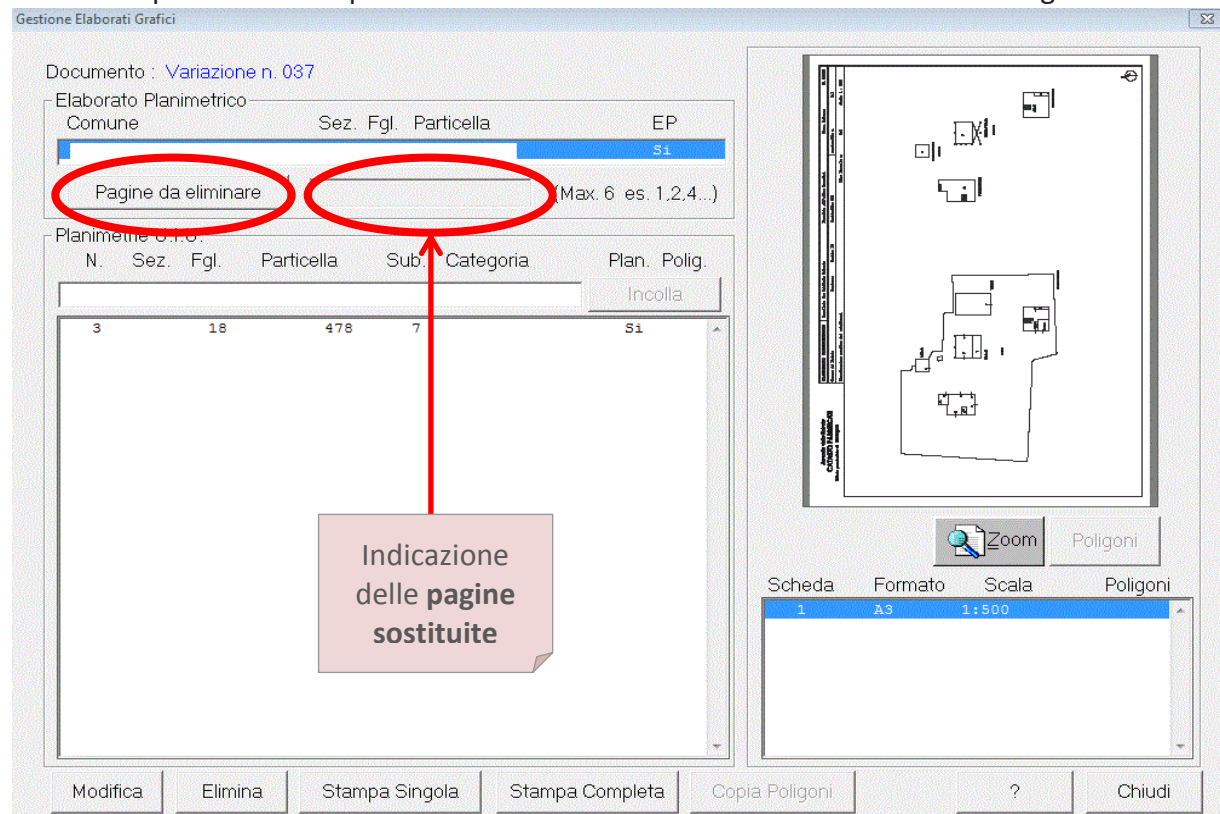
Gestione Elaborati Grafici

Documento : Variazione n. 037

Elaborato Planimetrico

| Comune | Sez. | Fgl. | Particella | EP |
|---|---|---|---|---|
| | | | | Si |

Pagine da eliminare (Max. 6 es. 1,2,4...)

Planimetrie U.I.U.

| N. | Sez. | Fgl. | Particella | Sub. | Categoria | Plan. | Polig. |
|---|---|---|---|---|---|---|---|
| 3 | | 18 | 478 | 7 | | Si | |

Incolla

Indicazione delle **pagine sostituite**

Zoom Poligoni

| Scheda | Formato | Scala | Poligoni |
|---|---|---|---|
| 1 | A3 | 1:500 | |

Modifica Elimina Stampa Singola Stampa Completa Copia Poligoni ? Chiudi